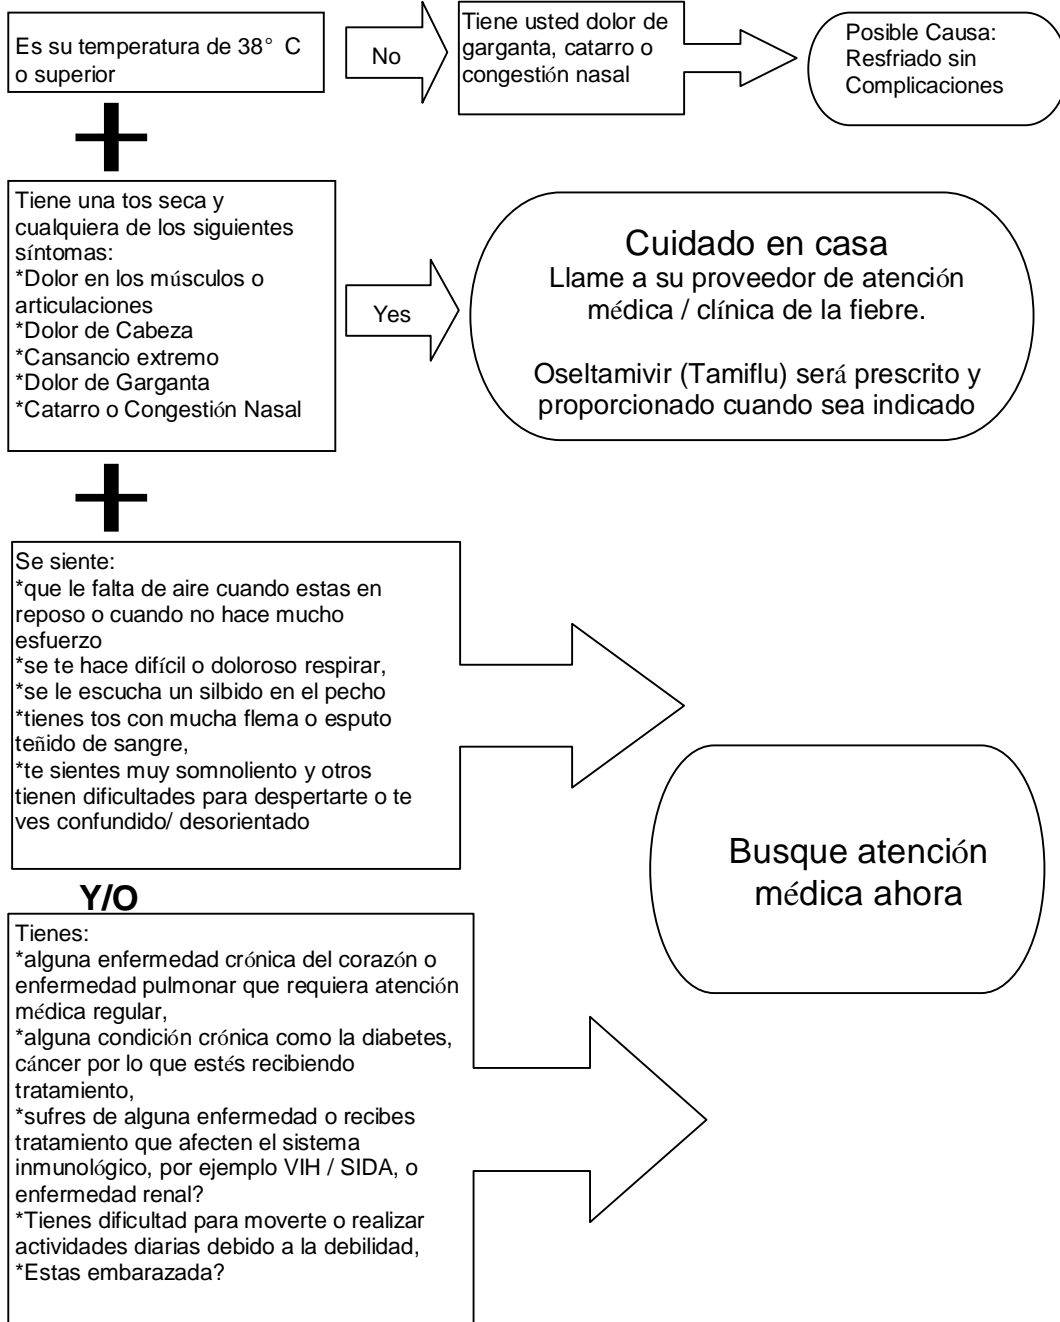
Es su temperatura de 38° C o superior

No

Tiene usted dolor de garganta, catarro o congestión nasal

Posible Causa: Resfriado sin Complicaciones

+

Tiene una tos seca y cualquiera de los siguientes síntomas:
*Dolor en los músculos o articulaciones
*Dolor de Cabeza
*Cansancio extremo
*Dolor de Garganta
*Catarro o Congestión Nasal

Yes

Cuidado en casa
Llame a su proveedor de atención médica / clínica de la fiebre.

Oseltamivir (Tamiflu) será prescrito y proporcionado cuando sea indicado

+

Se siente:
*que le falta de aire cuando estas en reposo o cuando no hace mucho esfuerzo
*se te hace difícil o doloroso respirar,
*se le escucha un silbido en el pecho
*tienes tos con mucha flema o esputo teñido de sangre,
*te sientes muy somnoliento y otros tienen dificultades para despertarte o te ves confundido/ desorientado

Busque atención médica ahora

Y/O

Tienes:
*alguna enfermedad crónica del corazón o enfermedad pulmonar que requiera atención médica regular,
*alguna condición crónica como la diabetes, cáncer por lo que estés recibiendo tratamiento,
*sufres de alguna enfermedad o recibes tratamiento que afecten el sistema inmunológico, por ejemplo VIH / SIDA, o enfermedad renal?
*Tienes dificultad para moverte o realizar actividades diarias debido a la debilidad,
*Estas embarazada?